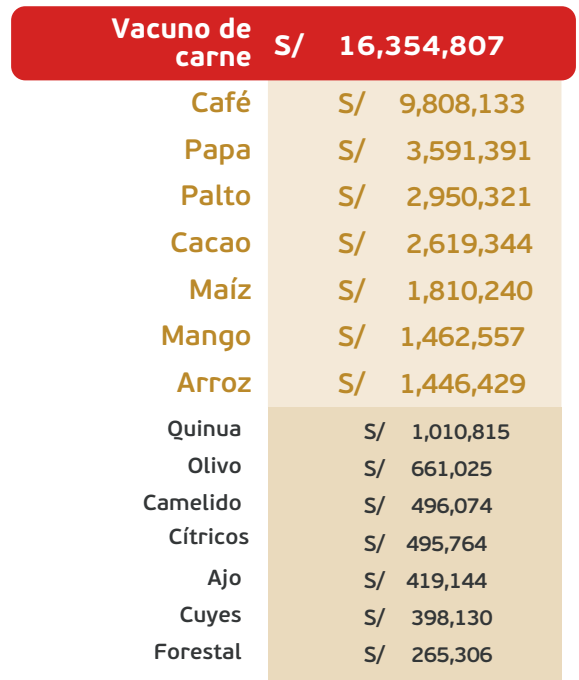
| | |
|---|---|
| Vacuno de carne | S/ 16,354,807 |
| Café | S/ 9,808,133 |
| Papa | S/ 3,591,391 |
| Palto | S/ 2,950,321 |
| Cacao | S/ 2,619,344 |
| Maíz | S/ 1,810,240 |
| Mango | S/ 1,462,557 |
| Arroz | S/ 1,446,429 |
| Quinua | S/ 1,010,815 |
| Olivo | S/ 661,025 |
| Camelido | S/ 496,074 |
| Cítricos | S/ 495,764 |
| Ajo | S/ 419,144 |
| Cuyes | S/ 398,130 |
| Forestal | S/ 265,306 |